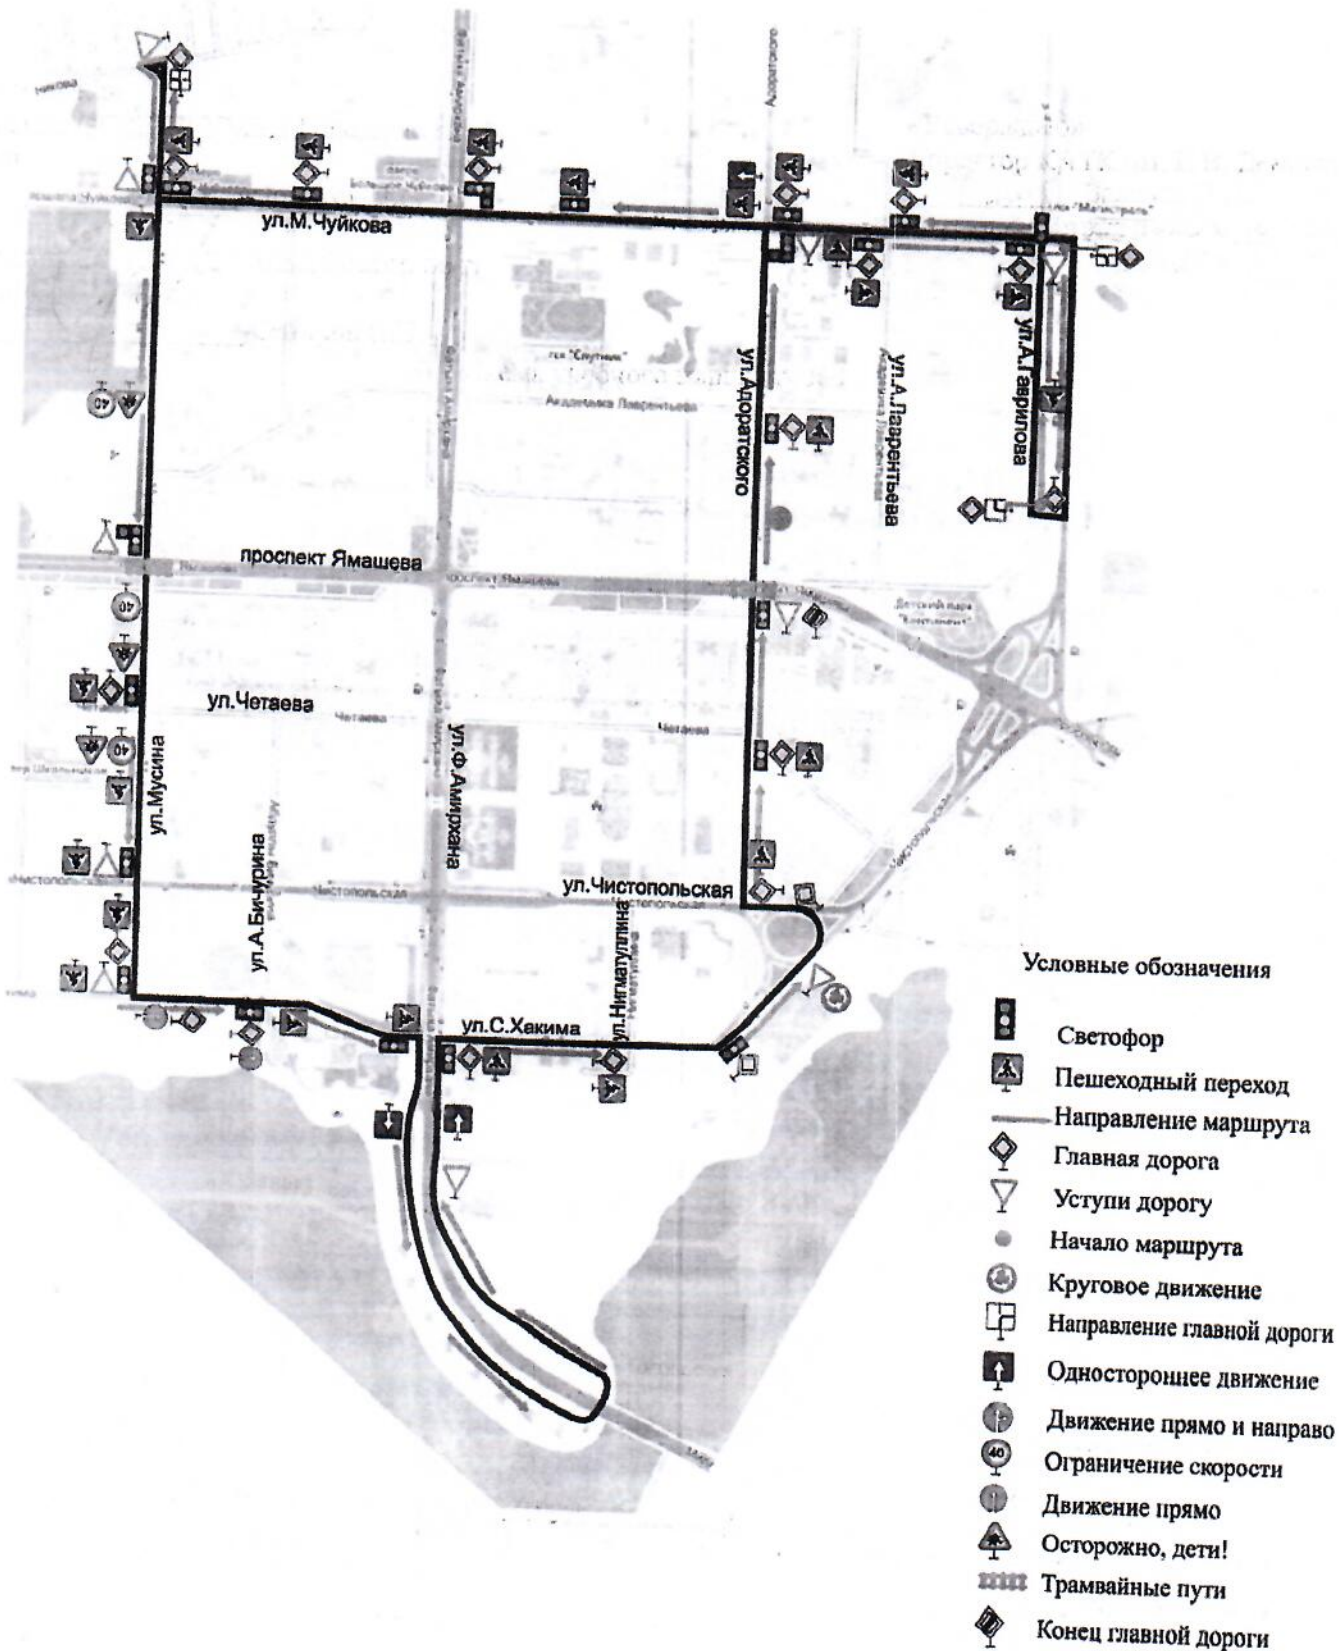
ул.М.Чуйкова

ул.Адоратского

ул.А.Лаврентьева

ул.А.Гаврилова

проспект Ямашева

ул.Четаева

ул.Мусина

ул.А.Бичурина

ул.Ф.Амирхана

ул.Чистопольская

ул.Нигматуллина

ул.С.Хакима

40

40

40

Условные обозначения

Светофор

Пешеходный переход

Направление маршрута

Главная дорога

Уступи дорогу

Начало маршрута

Круговое движение

Направление главной дороги

Одностороннее движение

Движение прямо и направо

Ограничение скорости

Движение прямо

Осторожно, дети!

Трамвайные пути

Конец главной дороги